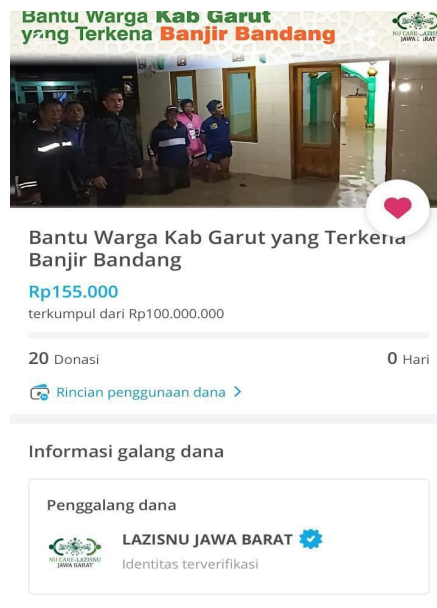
Bantu Warga Kab Garut yang Terkena Banjir Bandang

NU CARE-LAZISNU JAWA BARAT

Bantu Warga Kab Garut yang Terkena Banjir Bandang

Rp155.000
terkumpul dari Rp100.000.000

20 Donasi

0 Hari

Rincian penggunaan dana >

Informasi galang dana

Penggalang dana

NU CARE-LAZISNU JAWA BARAT

LAZISNU JAWA BARAT
Identitas terverifikasi